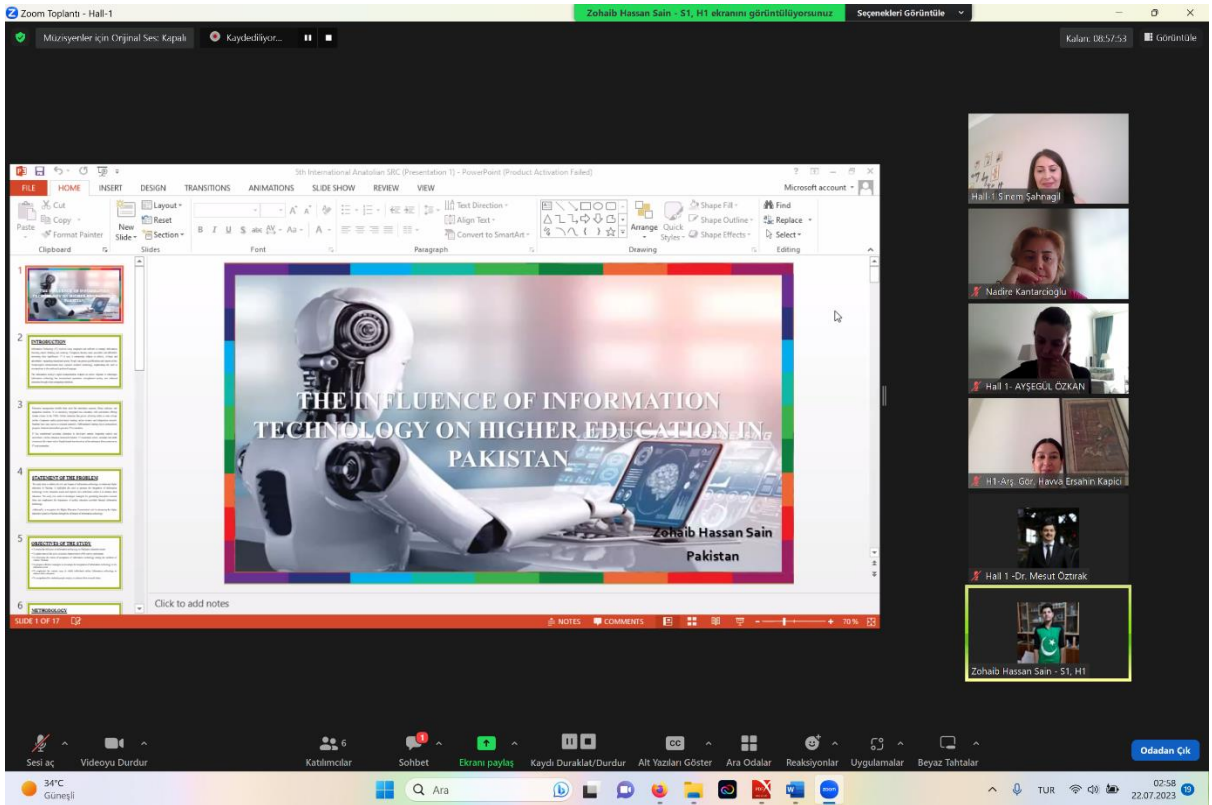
Zoom Toplantı - Hall-1

Zohaib Hassan Sain - S1, H1 ekranını görüntülüyorsunuz

Seçenekleri Görüntüle

Müzisyenler için Orijinal Ses: Kapalı

Kaydediliyor...

Kalan: 08:57:53

Görüntüle

5th International Anatolian SRC (Presentation 1) - PowerPoint (Product Activation Failed)

FILE HOME INSERT DESIGN TRANSITIONS ANIMATIONS SLIDE SHOW REVIEW VIEW

Microsoft account

Cut Copy Paste Format Painter Clipboard New Slide Layout Reset Section Slides Font Paragraph Text Direction Align Text Convert to SmartArt Drawing Arrange Quick Styles Shape Fill Shape Outline Shape Effects Find Replace Select Editing

1 2 3 4 5 6

INTRODUCTION

STATEMENT OF THE PROBLEM

OBJECTIVES OF THE STUDY

METHODOLOGY

THE INFLUENCE OF INFORMATION TECHNOLOGY ON HIGHER EDUCATION IN PAKISTAN

Zohaib Hassan Sain

Pakistan

Click to add notes

SLIDE 1 OF 17

NOTES COMMENTS 70%

Hall 1 Sinem Şahnagil

Nadire Kantarcioglu

Hall 1- AYŞEGÜL ÖZKAN

H1-Arş. Gör. Havva Ersahin Kapici

Hall 1 -Dr. Mesut Öztırak

Zohaib Hassan Sain - S1, H1

Sesi aç Videoyu Durdur Katılımcılar 6 Sohbet Ekranı paylaş Kaydı Duraklat/Durdur Alt Yazıları Göster Ara Odalar Reaksiyonlar Uygulamalar Beyaz Tahtalar Odadan Çık

34°C Güneşli

Ara

TUR 02:58 22.07.2023